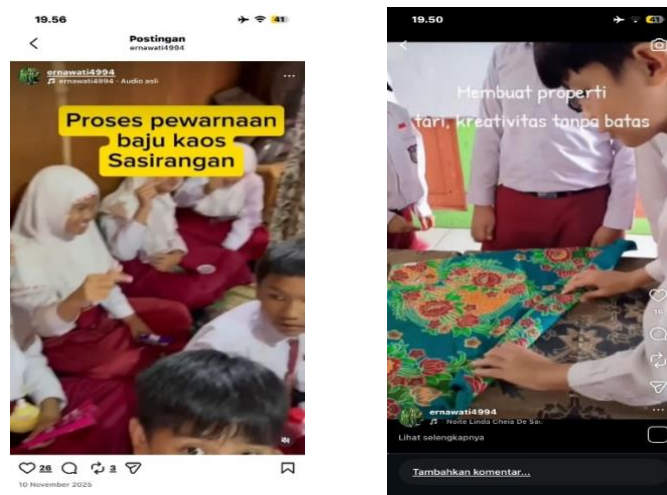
19.56

41

Postingan
ernawati4994

ernawati4994
ernawati4994 · Audio asli

Proses pewarnaan baju kaos Sasirangan

26 3

10 November 2025

19.50

41

Membuat properti tari, kreativitas tanpa batas

ernawati4994
Noite Linda Cheia De Sa

Lihat selengkapnya

Tambahkan komentar...